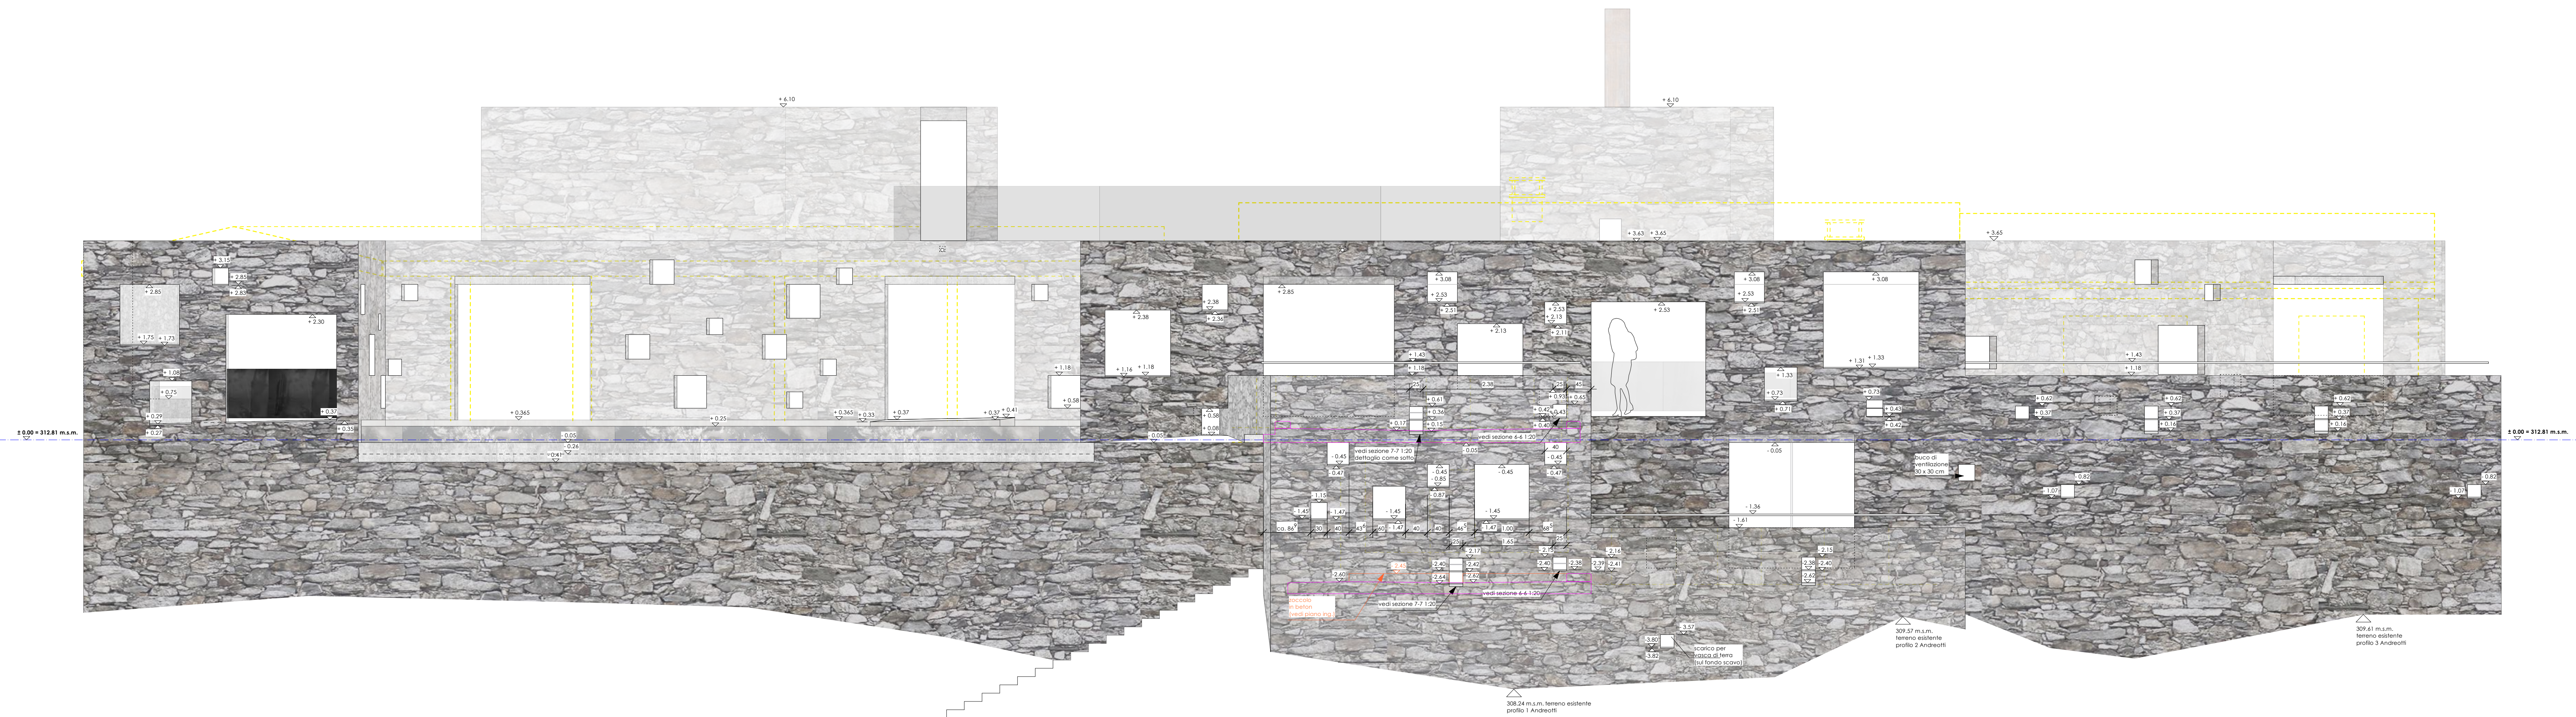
+ 6.10

+ 6.10

+ 3.63 + 3.45

+ 3.45

+ 3.15
+ 2.85
+ 2.85
+ 2.30
+ 1.75
+ 1.73
+ 1.08
+ 0.75
+ 0.29
+ 0.27
+ 0.37
+ 0.35

± 0.00 = 312.81 m.s.m.

+ 0.365
+ 0.25
+ 0.365
+ 0.33
+ 0.37
+ 0.37
+ 0.41
+ 1.18
+ 0.58
- 0.05
- 0.26
- 0.41
0.05

+ 2.38
+ 2.36
+ 2.38
+ 1.16
+ 1.18
+ 0.58
+ 0.08

+ 2.85
+ 3.08
+ 2.53
+ 2.51
+ 2.13
+ 2.53
+ 2.13
+ 2.11
+ 2.53
+ 1.43
+ 1.18
+ 0.61
+ 0.36
+ 0.17
+ 0.15
dettaglio come sotto
+ 0.93
+ 0.65
+ 0.43
+ 0.40
vedi sezione 6-6 1:20
vedi sezione 7-7 1:20
- 0.45
- 0.47
- 0.05
- 0.45
- 0.85
- 0.87
- 0.45
- 0.47
- 1.45
- 1.47
- 1.45
- 1.47
- 1.45
- 1.47
- 1.63
ca. 86
- 2.17
- 2.14
- 2.40
- 2.42
- 2.44
- 2.62
- 2.40
- 2.38
- 2.39
- 2.41
- 2.60
zoccolo in beton (vedi piano ing.)
vedi sezione 7-7 1:20
vedi sezione 6-6 1:20

+ 3.08
+ 2.53
+ 2.51
+ 3.08
+ 1.31
+ 1.33
+ 1.33
+ 0.73
+ 0.71
+ 0.73
+ 0.43
+ 0.42
- 0.05
- 1.36
- 1.61
buco di ventilazione 30 x 30 cm
- 2.15
- 2.38
- 2.40
- 2.62

+ 1.43
+ 1.18
+ 0.62
+ 0.37
+ 0.62
+ 0.37
+ 0.16
+ 0.62
+ 0.37
+ 0.16
- 0.82
- 1.07
- 0.82
- 1.07

± 0.00 = 312.81 m.s.m.

- 3.80
- 3.57
- 3.82
scarico per spinta di terra (sul fondo scavo)

309.57 m.s.m. terreno esistente profilo 2 Andreotti

309.61 m.s.m. terreno esistente profilo 3 Andreotti

308.24 m.s.m. terreno esistente profilo 1 Andreotti